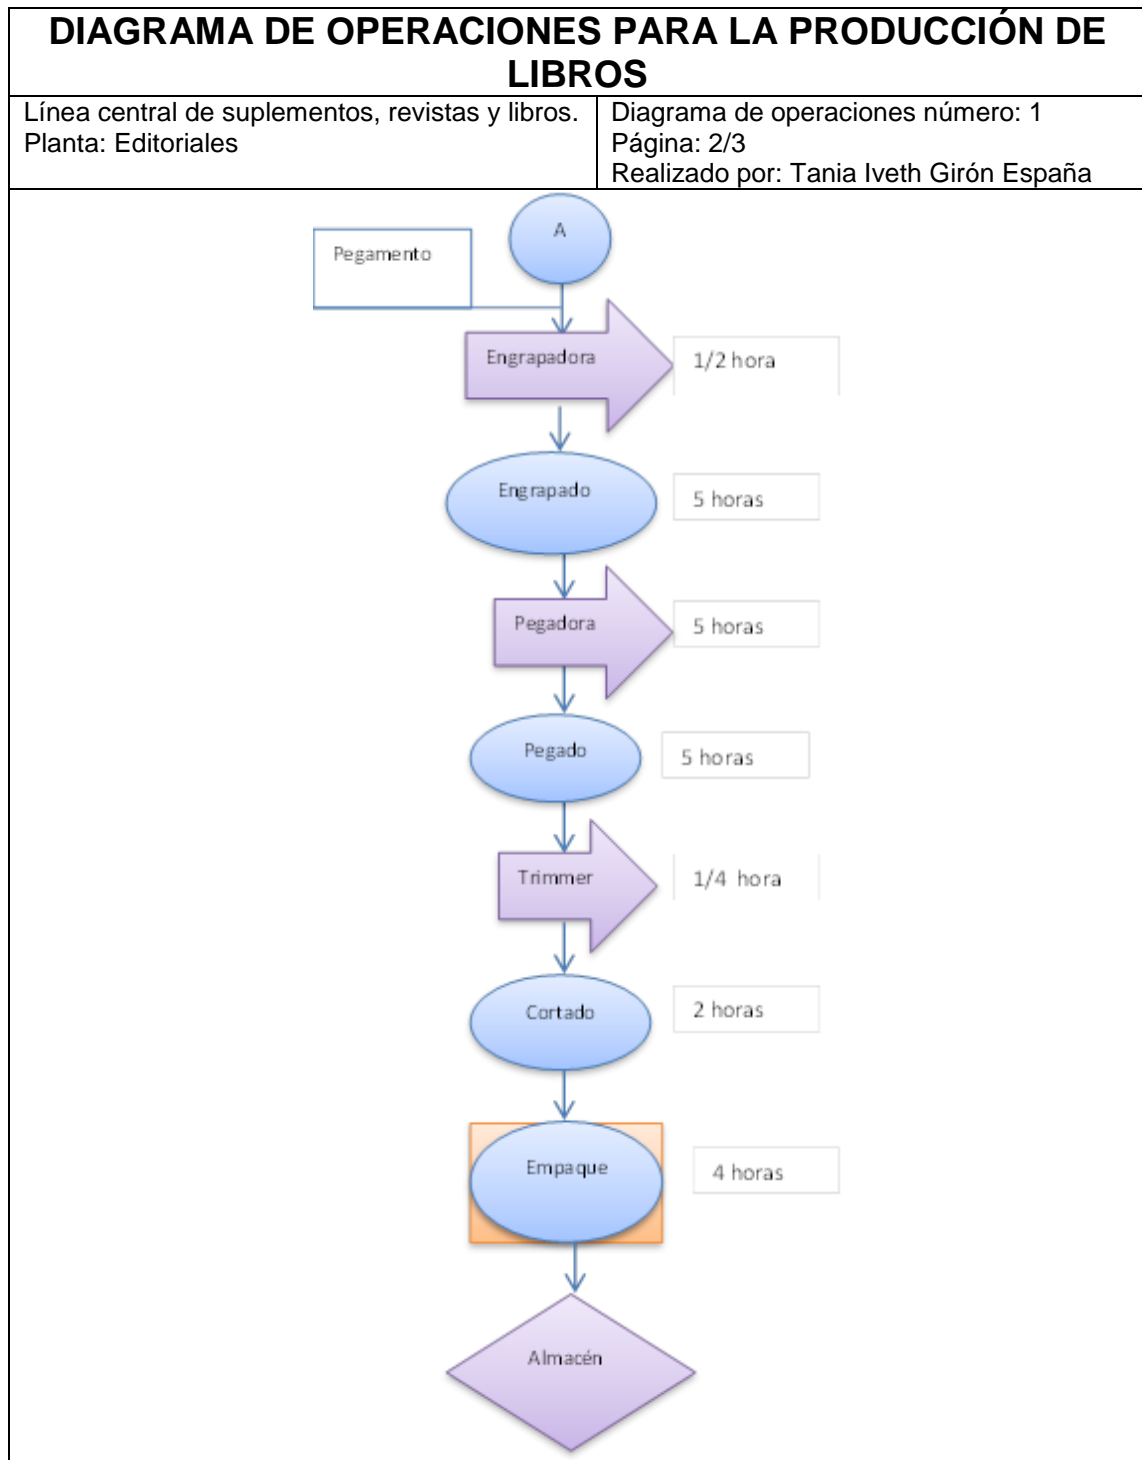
DIAGRAMA DE OPERACIONES PARA LA PRODUCCIÓN DE LIBROS

| Línea central de suplementos, revistas y libros. Planta: Editoriales | Diagrama de operaciones número: 1 Página: 2/3 Realizado por: Tania Iveth Girón España |
|---|---|

A

Pegamento

Engrapadora

1/2 hora

Engrapado

5 horas

Pegadora

5 horas

Pegado

5 horas

Trimmer

1/4 hora

Cortado

2 horas

Empaque

4 horas

Almacén